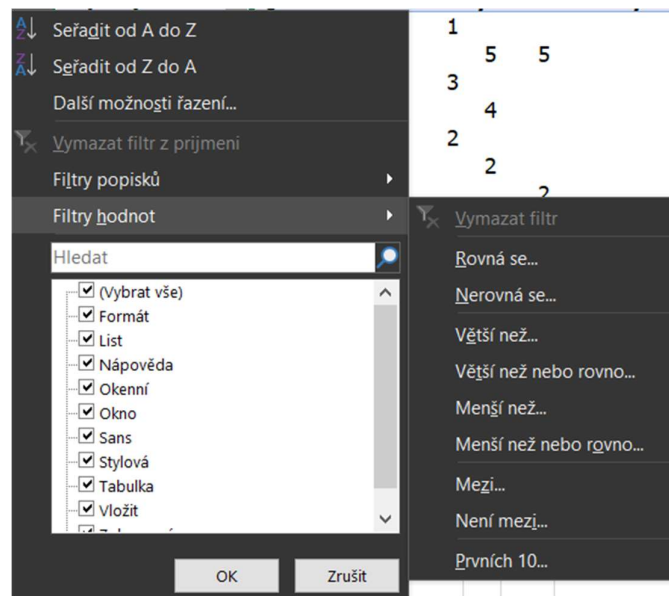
Seřadit od A do Z
Seřadit od Z do A
Další možnosti řazení...
Vymazat filtr z prijmeni
Filtry popisků
Filtry hodnot
Hledat
(Vybrat vše)
Formát
List
Nápověda
Okenní
Okno
Sans
Stylová
Tabulka
Vložit
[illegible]
OK
Zrušit

1
5 5
3
4
2
2
2

Vymazat filtr
Rovná se...
Nerovná se...
Větší než...
Větší než nebo rovno...
Menší než...
Menší než nebo rovno...
Mezi...
Není mezi...
Prvních 10...